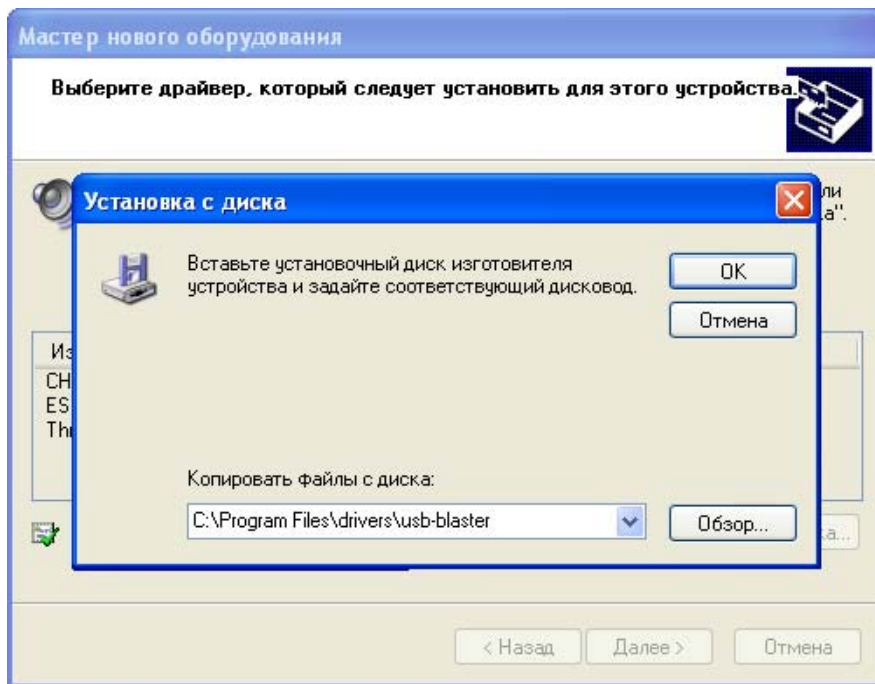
Мастер нового оборудования

Выберите драйвер, который следует установить для этого устройства.

ли
а".

Установка с диска

Вставьте установочный диск изготовителя устройства и задайте соответствующий дисковод.

OK

Отмена

Из
CH
ES
Thi

Копировать файлы с диска:

C:\Program Files\drivers\usb-blaster

Обзор...

а...

< Назад

Далее >

Отмена